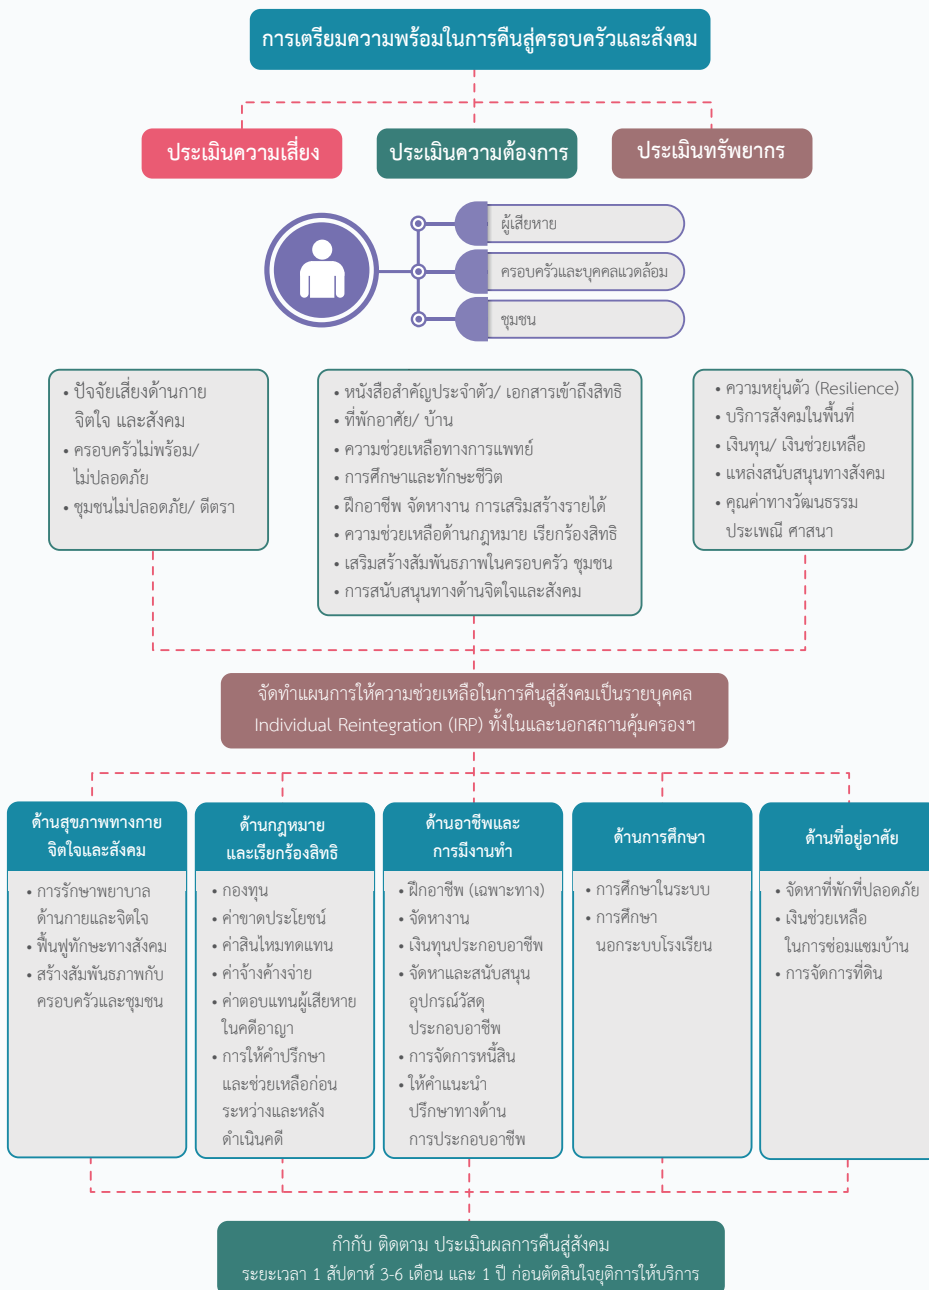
การเตรียมความพร้อมในการคืนสู่ครอบครัวและสังคม

ประเมินความเสี่ยง

ประเมินความต้องการ

ประเมินทรัพยากร

ผู้เสียหาย

ครอบครัวและบุคคลแวดล้อม

ชุมชน

• ปัจจัยเสี่ยงด้านกาย จิตใจ และสังคม
• ครอบครัวไม่พร้อม/ ไม่ปลอดภัย
• ชุมชนไม่ปลอดภัย/ ตีตรา

• หนังสือสำคัญประจำตัว/ เอกสารเข้าถึงสิทธิ
• ที่พักอาศัย/ บ้าน
• ความช่วยเหลือทางการแพทย์
• การศึกษาและทักษะชีวิต
• ฝึกอาชีพ จัดหางาน การเสริมสร้างรายได้
• ความช่วยเหลือด้านกฎหมาย เรียกร้องสิทธิ
• เสริมสร้างสัมพันธภาพในครอบครัว ชุมชน
• การสนับสนุนทางด้านจิตใจและสังคม

• ความหยุ่นตัว (Resilience)
• บริการสังคมในพื้นที่
• เงินทุน/ เงินช่วยเหลือ
• แหล่งสนับสนุนทางสังคม
• คุณค่าทางวัฒนธรรม ประเพณี ศาสนา

จัดทำแผนการให้ความช่วยเหลือในการคืนสู่สังคมเป็นรายบุคคล Individual Reintegration (IRP) ทั้งในและนอกสถานคุ้มครองฯ

ด้านสุขภาพทางกาย จิตใจและสังคม
• การรักษาพยาบาล ด้านกายและจิตใจ
• ฟื้นฟูทักษะทางสังคม
• สร้างสัมพันธภาพกับ ครอบครัวและชุมชน

ด้านกฎหมาย และเรียกร้องสิทธิ
• กองทุน
• ค่าขาดประโยชน์
• ค่าสินไหมทดแทน
• ค่าจ้างค้างจ่าย
• ค่าตอบแทนผู้เสียหาย ในคดีอาญา
• การให้คำปรึกษา และช่วยเหลือก่อน ระหว่างและหลัง ดำเนินคดี

ด้านอาชีพและ การมีงานทำ
• ฝึกอาชีพ (เฉพาะทาง)
• จัดหางาน
• เงินทุนประกอบอาชีพ
• จัดหาและสนับสนุน อุปกรณ์วัสดุ ประกอบอาชีพ
• การจัดการหนี้สิน
• ให้คำแนะนำ ปรึกษาทางด้าน การประกอบอาชีพ

ด้านการศึกษา
• การศึกษาในระบบ
• การศึกษา นอกระบบโรงเรียน

ด้านที่อยู่อาศัย
• จัดหาที่พักที่ปลอดภัย
• เงินช่วยเหลือ ในการซ่อมแซมบ้าน
• การจัดการที่ดิน

กำกับ ติดตาม ประเมินผลการคืนสู่สังคม
ระยะเวลา 1 สัปดาห์ 3-6 เดือน และ 1 ปี ก่อนตัดสินใจยุติการให้บริการ